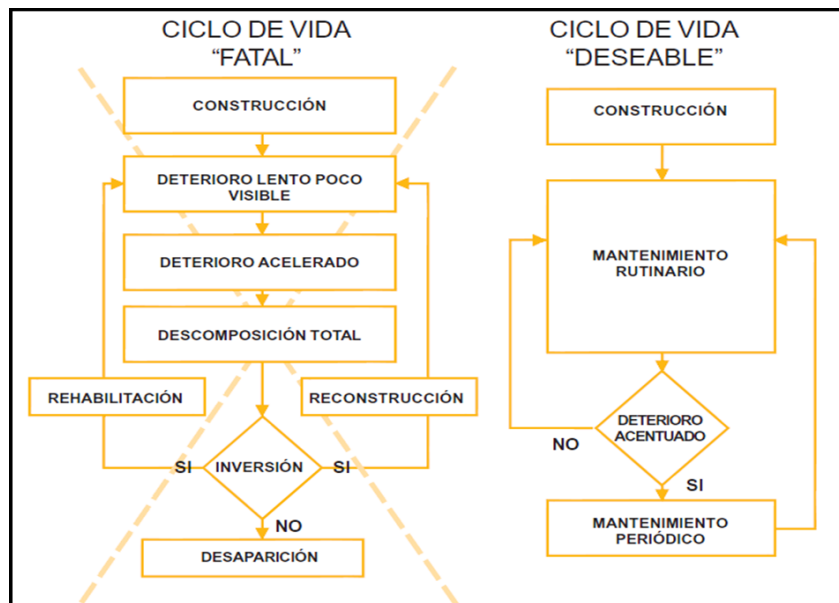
CICLO DE VIDA
"FATAL"

CONSTRUCCIÓN

DETERIORO LENTO POCO VISIBLE

DETERIORO ACELERADO

DESCOMPOSICIÓN TOTAL

REHABILITACIÓN

RECONSTRUCCIÓN

SI

INVERSIÓN

SI

NO

DESAPARICIÓN

CICLO DE VIDA
"DESEABLE"

CONSTRUCCIÓN

MANTENIMIENTO RUTINARIO

NO

DETERIORO ACENTUADO

SI

MANTENIMIENTO PERIÓDICO